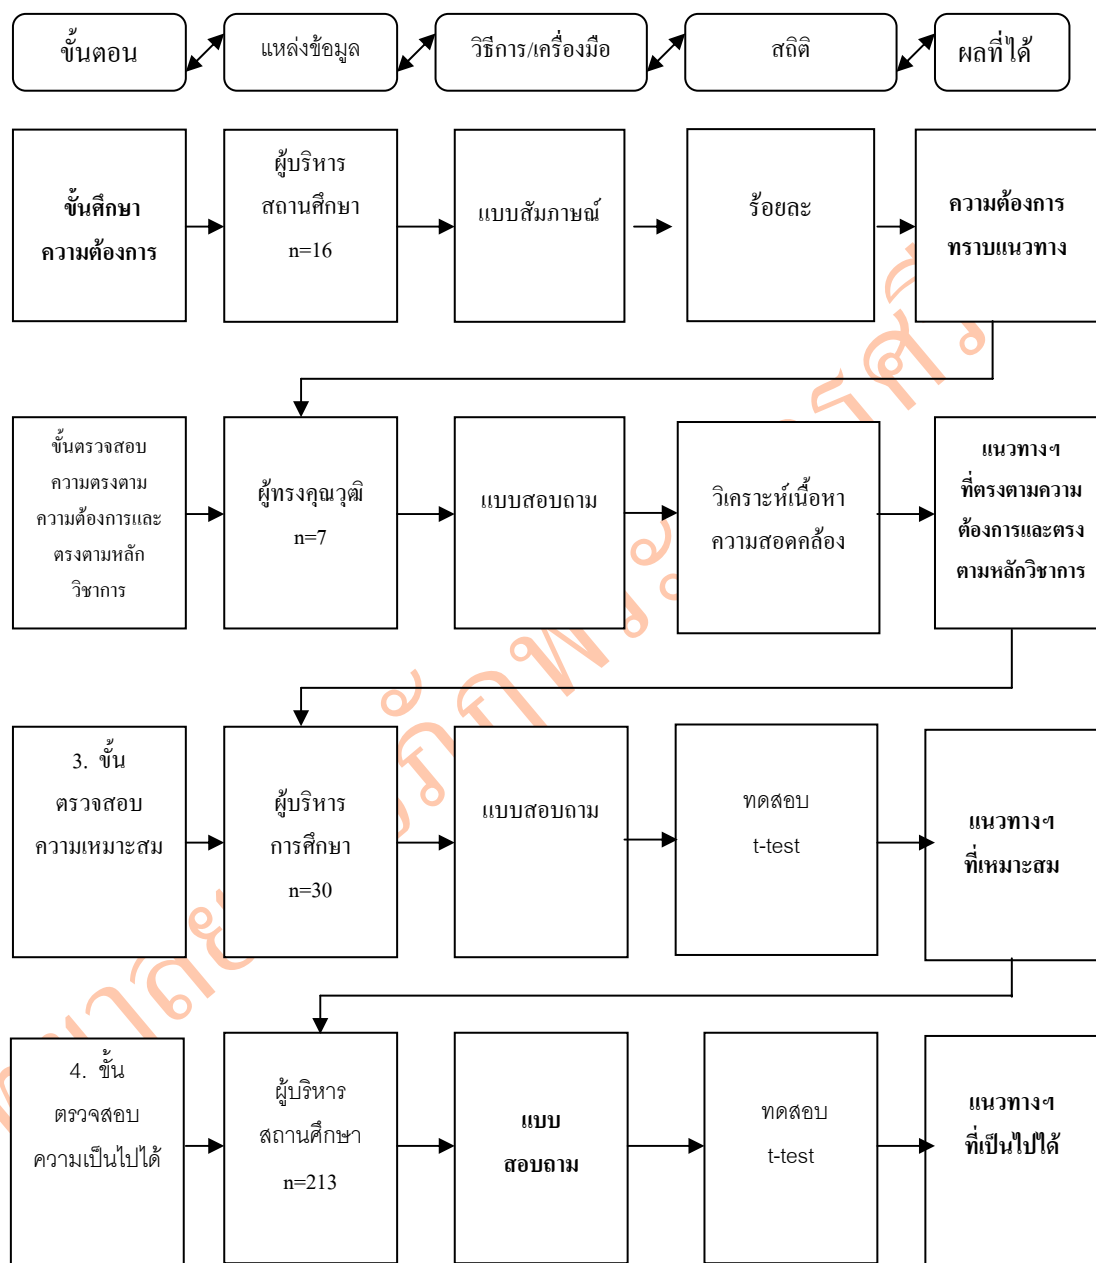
ขั้นตอน

แหล่งข้อมูล

วิธีการ/เครื่องมือ

สถิติ

ผลที่ได้

ขั้นศึกษา ความต้องการ

ผู้บริหาร สถานศึกษา n=16

แบบสัมภาษณ์

ร้อยละ

ความต้องการ ทราบแนวทาง

ขั้นตรวจสอบ ความตรงตาม ความต้องการและ ตรงตามหลัก วิชาการ

ผู้ทรงคุณวุฒิ n=7

แบบสอบถาม

วิเคราะห์เนื้อหา ความสอดคล้อง

แนวทางฯ ที่ตรงตามความ ต้องการและตรง ตามหลักวิชาการ

3. ขั้น ตรวจสอบ ความเหมาะสม

ผู้บริหาร การศึกษา n=30

แบบสอบถาม

ทดสอบ t-test

แนวทางฯ ที่เหมาะสม

4. ขั้น ตรวจสอบ ความเป็นไปได้

ผู้บริหาร สถานศึกษา n=213

แบบ สอบถาม

ทดสอบ t-test

แนวทางฯ ที่เป็นไปได้